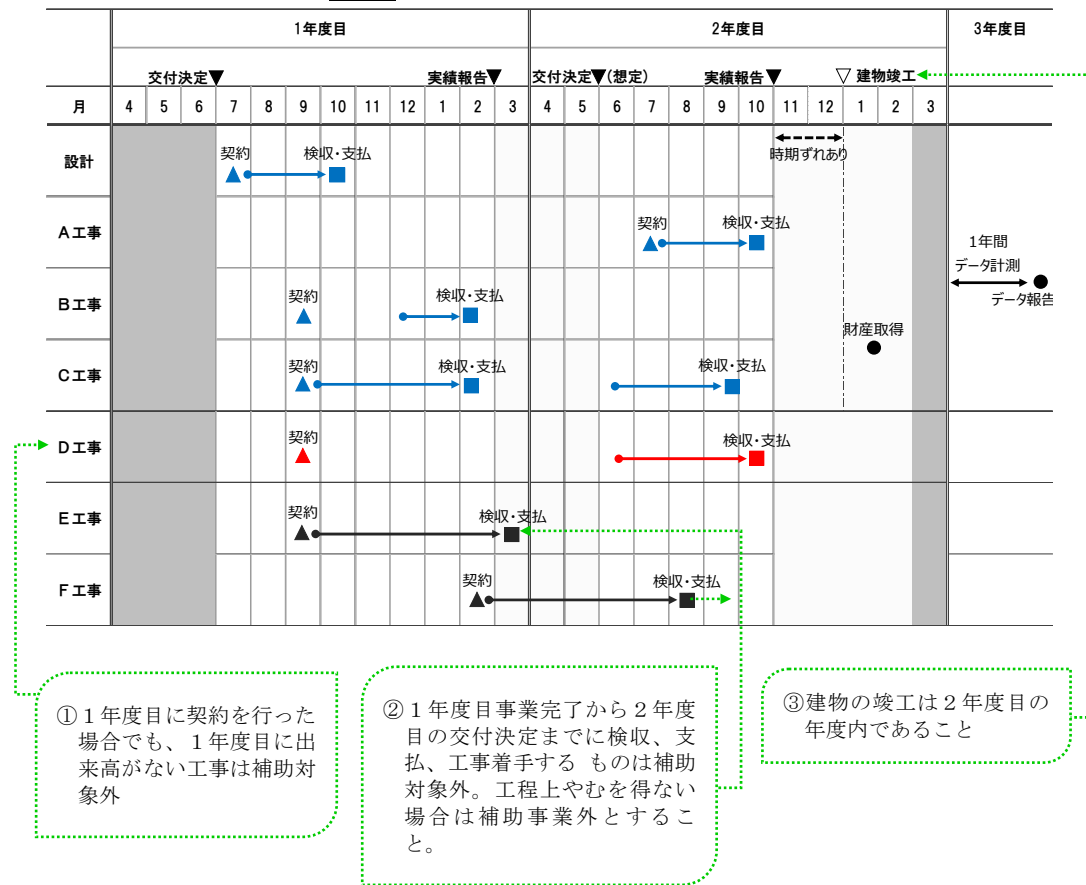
| | 1年度目 | 2年度目 | 3年度目 |
|---|---|---|---|
| | 交付決定▼ 実績報告▼ | 交付決定▼(想定) 実績報告▼ ▽ 建物竣工 | |

| 月 | 4 | 5 | 6 | 7 | 8 | 9 | 10 | 11 | 12 | 1 | 2 | 3 | 4 | 5 | 6 | 7 | 8 | 9 | 10 | 11 | 12 | 1 | 2 | 3 | |
|---|---|---|---|---|---|---|---|---|---|---|---|---|---|---|---|---|---|---|---|---|---|---|---|---|---|
| 設計 | | | | 契約 | | | 検収･支払 | | | | | | | | | | | | | 時期ずれあり | | | | | |
| A工事 | | | | | | | | | | | | | | | | 契約 | | | 検収･支払 | | | | | | 1年間 データ計測 データ報告 |
| B工事 | | | | | | 契約 | | | | | 検収･支払 | | | | | | | | | | | 財産取得 | | | |
| C工事 | | | | | | 契約 | | | | | 検収･支払 | | | | | | | 検収･支払 | | | | | | | |
| D工事 | | | | | | 契約 | | | | | | | | | | | | | 検収･支払 | | | | | | |
| E工事 | | | | | | 契約 | | | | | | 検収･支払 | | | | | | | | | | | | | |
| F工事 | | | | | | | | | | | 契約 | | | | | | 検収･支払 | | | | | | | | |

①1年度目に契約を行った場合でも、1年度目に出来高がない工事は補助対象外

②1年度目事業完了から2年度目の交付決定までに検収、支払、工事着手する ものは補助対象外。工程上やむを得ない場合は補助事業外とすること。

③建物の竣工は2年度目の年度内であること